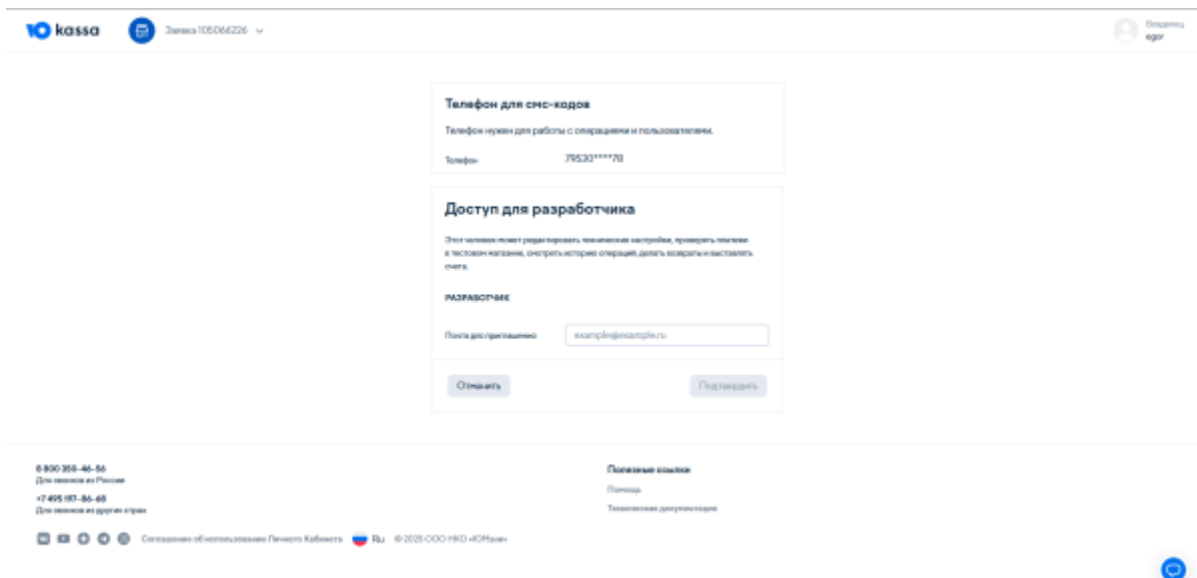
kassa

Заявка 105066226

Владелец
egor

Телефон для смс-кодов

Телефон нужен для работы с операциями и пользователями.

Телефон 79530****70

Доступ для разработчика

Этот человек может редактировать технические настройки, проверять платежи в тестовом магазине, смотреть историю операций, делать возвраты и выставлять счета.

РАЗРАБОТЧИК

Почта для приглашения example@example.ru

Отменить

Подтвердить

8 800 250-66-56
Для звонков из России

+7 495 197-86-68
Для звонков из других стран

Соглашение об использовании Личного Кабинета Ru © 2025 ООО НКО «ЮМани»

Полезные ссылки

Помощь

Техническая документация